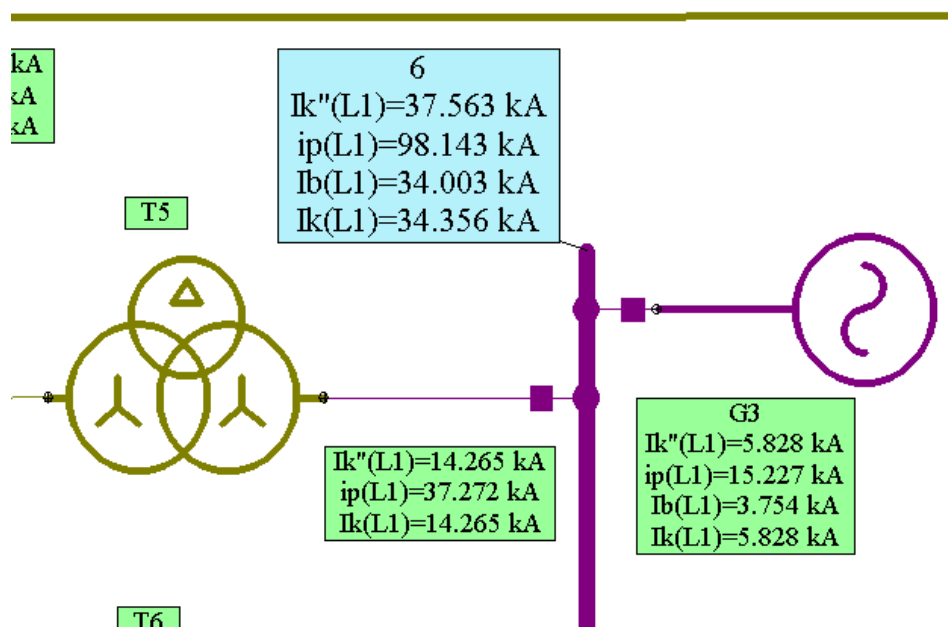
kA
kA
kA

6
Ik"(L1)=37.563 kA
ip(L1)=98.143 kA
Ib(L1)=34.003 kA
Ik(L1)=34.356 kA

T5

Ik"(L1)=14.265 kA
ip(L1)=37.272 kA
Ik(L1)=14.265 kA

G3
Ik"(L1)=5.828 kA
ip(L1)=15.227 kA
Ib(L1)=3.754 kA
Ik(L1)=5.828 kA

T6